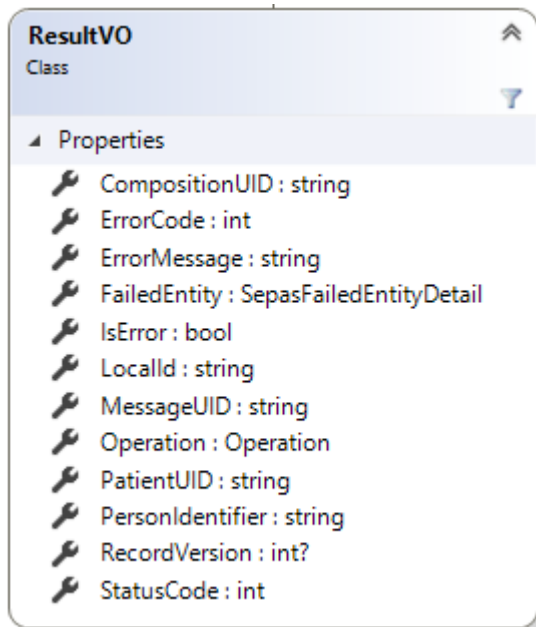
ResultVO
Class

Properties

CompositionUID : string
ErrorCode : int
ErrorMessage : string
FailedEntity : SepasFailedEntityDetail
IsError : bool
LocalId : string
MessageUID : string
Operation : Operation
PatientUID : string
PersonIdentifier : string
RecordVersion : int?
StatusCode : int